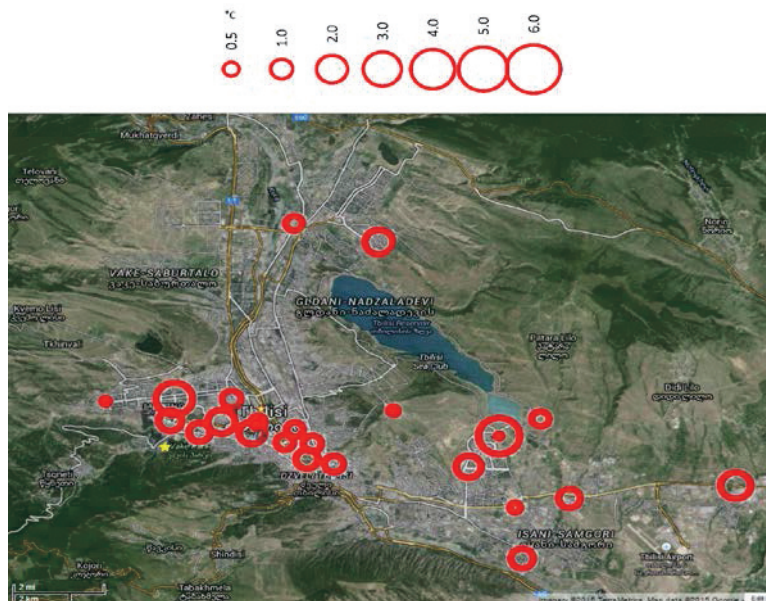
0.5 °C 1.0 2.0 3.0 4.0 5.0 6.0

Mukhatgverdi
Telovani
VAKE-SABURTALO
GLDANI-NADZALADEVI
Tbilisi Reservoir
Tbilisi Sea Club
Patara Lilo
Didi Lilo
Norio
Kveda Lisi
Tkhinvali
Tbilisi
Tsqneti
ISANI-SAMGORI
Shindisi
Tabakhmela
Kojori
Tbilisi Airport
2 mi
2 km